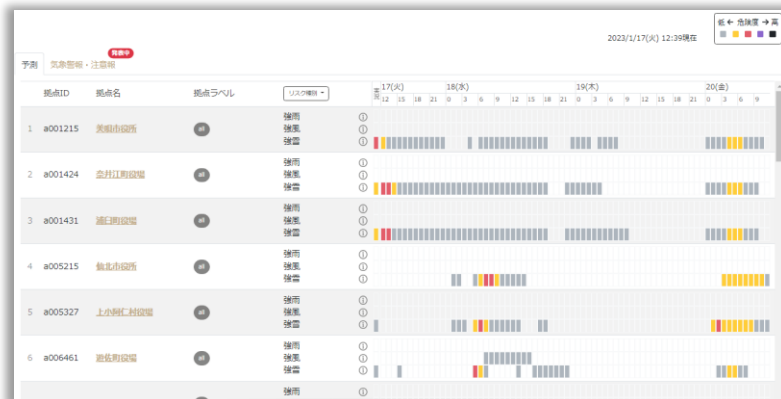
低 ← 危険度 → 高

2023/1/17(火) 12:39現在

予測 気象警報・注意報 発表中

| 拠点ID | 拠点名 | 拠点ラベル | リスク種別 | 17(火) 12 15 18 21 | 18(水) 0 3 6 9 12 15 18 21 | 19(木) 0 3 6 9 12 15 18 21 | 20(金) 0 3 6 9 |
|---|---|---|---|---|---|---|---|
| 1 a001215 | 美唄市役所 | all | 強雨 強風 強雪 | | | | |
| 2 a001424 | 奈井江町役場 | all | 強雨 強風 強雪 | | | | |
| 3 a001431 | 浦臼町役場 | all | 強雨 強風 強雪 | | | | |
| 4 a005215 | 仙北市役所 | all | 強雨 強風 強雪 | | | | |
| 5 a005327 | 上小阿仁村役場 | all | 強雨 強風 強雪 | | | | |
| 6 a006461 | 遊佐町役場 | all | 強雨 強風 強雪 | | | | |
| | | | 強雨 強風 | | | | |